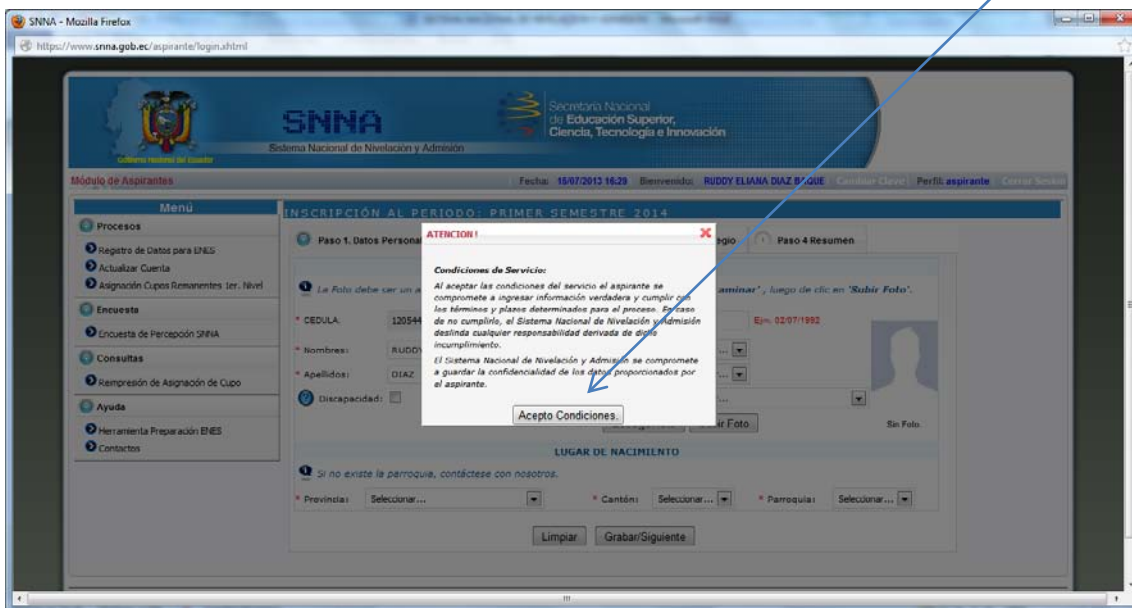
SNNA - Mozilla Firefox

https://www.snna.gob.ec/aspirante/login.xhtml

SNNA
Sistema Nacional de Nivelación y Admisión

Secretaría Nacional de Educación Superior, Ciencia, Tecnología e Innovación

Módulo de Aspirantes

Fecha: 16/07/2013 16:29 Bienvenido: RUDDY ELIANA DIAZ BAQUE Cambiar Clave Perfil: aspirante Cerrar Sesión

Menú
Procesos
Registro de Datos para ENES
Actualizar Cuenta
Asignación Cupos Remanentes 1er. Nivel
Encuesta
Encuesta de Percepción SNNA
Consultas
Reimpresión de Asignación de Cupo
Ayuda
Herramienta Preparación ENES
Contactos

INSCRIPCIÓN AL PERIODO: PRIMER SEMESTRE 2014

Paso 1. Datos Personales

Paso 4 Resumen

La Foto debe ser un a... Examinar', luego de clic en 'Subir Foto'.

CEDULA: 120544

Ejm. 02/07/1992

Nombres: RUDDY

Apellidos: DIAZ

Discapacidad:

Subir Foto

Sin Foto

ATENCION !

Condiciones de Servicio:
Al aceptar las condiciones del servicio el aspirante se compromete a ingresar información verdadera y cumplir con los términos y plazos determinados para el proceso. En caso de no cumplirlo, el Sistema Nacional de Nivelación y Admisión deslinda cualquier responsabilidad derivada de dicho incumplimiento.
El Sistema Nacional de Nivelación y Admisión se compromete a guardar la confidencialidad de los datos proporcionados por el aspirante.

Acepto Condiciones.

LUGAR DE NACIMIENTO

Si no existe la parroquia, contáctese con nosotros.

Provincia: Seleccionar...

Cantón: Seleccionar...

Parroquia: Seleccionar...

Limpiar Grabar/Siguiente